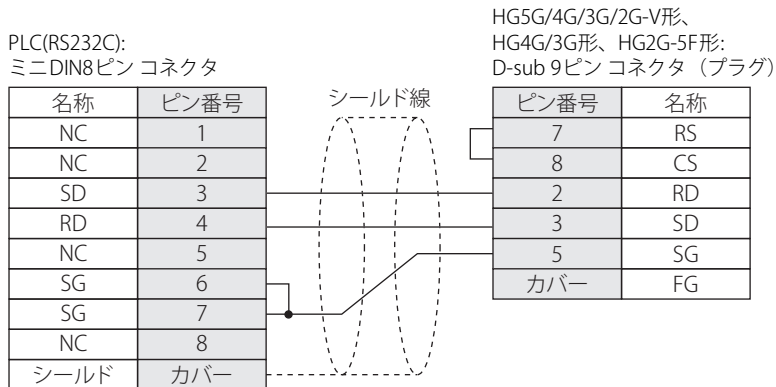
PLC(RS232C):
ミニDIN8ピン コネクタ

| 名称 | ピン番号 |
|---|---|
| NC | 1 |
| NC | 2 |
| SD | 3 |
| RD | 4 |
| NC | 5 |
| SG | 6 |
| SG | 7 |
| NC | 8 |
| シールド | カバー |

シールド線

HG5G/4G/3G/2G-V形、
HG4G/3G形、HG2G-5F形:
D-sub 9ピン コネクタ（プラグ）

| ピン番号 | 名称 |
|---|---|
| 7 | RS |
| 8 | CS |
| 2 | RD |
| 3 | SD |
| 5 | SG |
| カバー | FG |